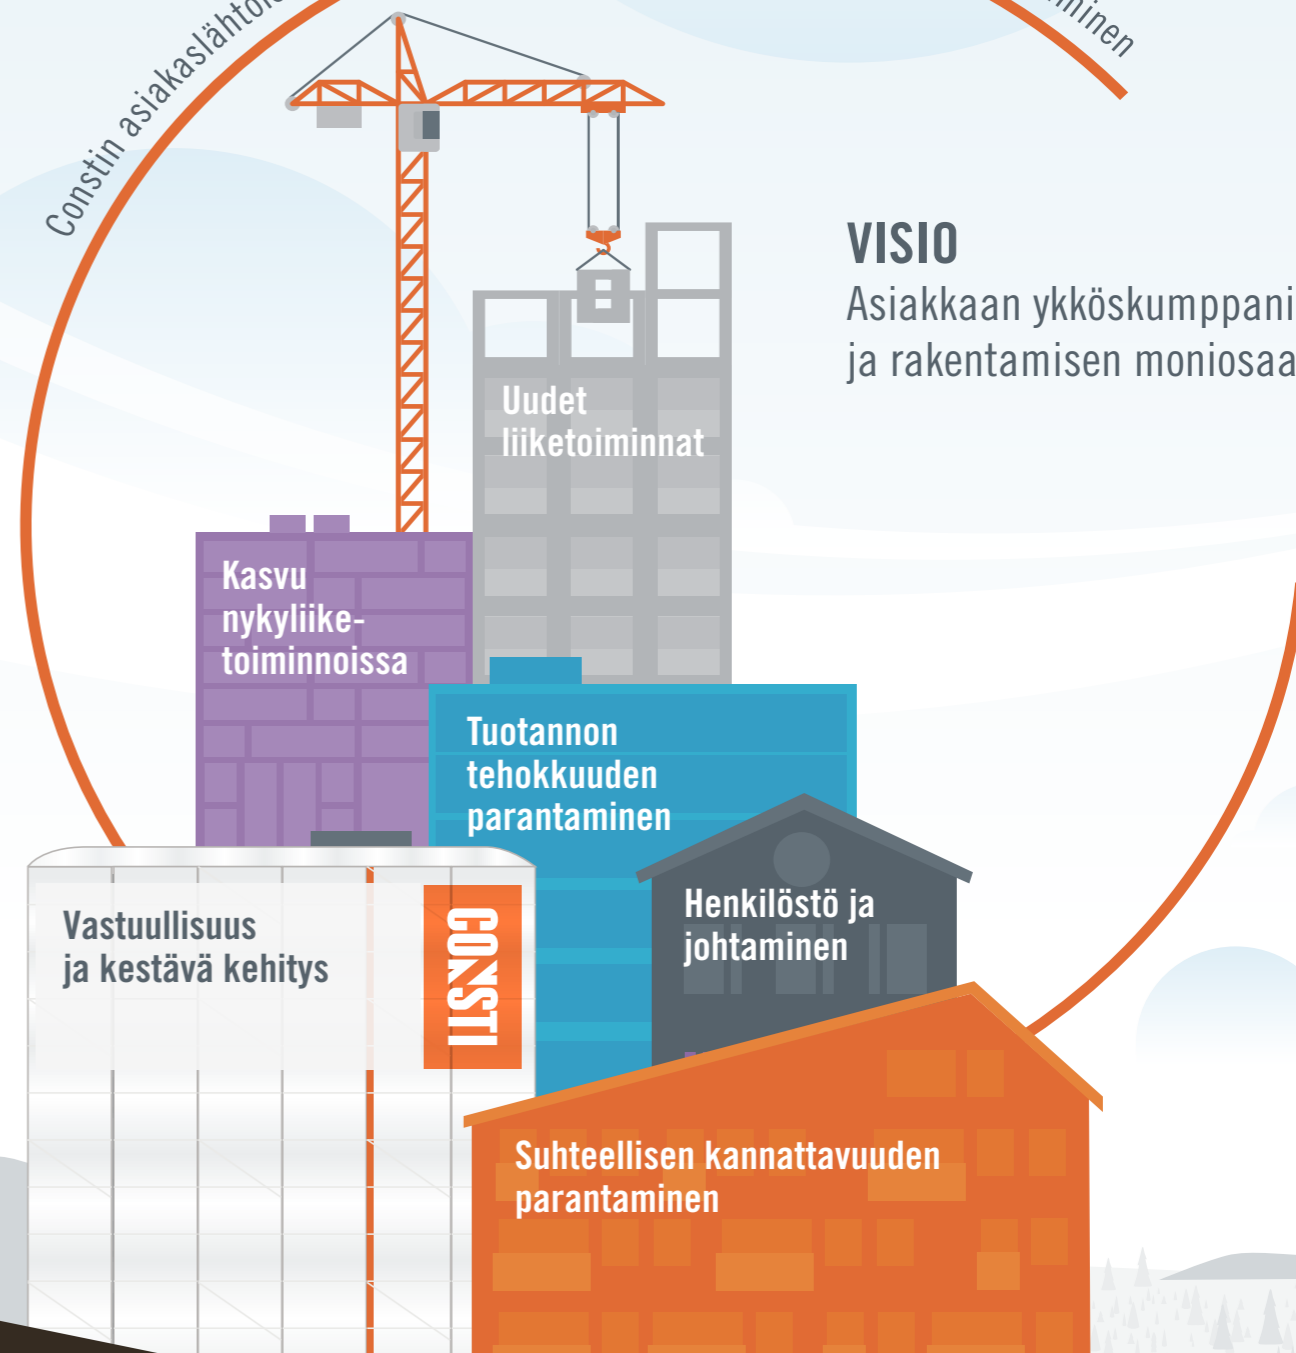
Constin asiakaslähtoi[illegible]

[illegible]minen

VISIO
Asiakkaan ykköskumppani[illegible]
ja rakentamisen moniosaa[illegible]

Uudet liiketoiminnat

Kasvu nykyliiketoiminnoissa

Tuotannon tehokkuuden parantaminen

Henkilöstö ja johtaminen

Vastuullisuus ja kestävä kehitys

CONSTI

Suhteellisen kannattavuuden parantaminen